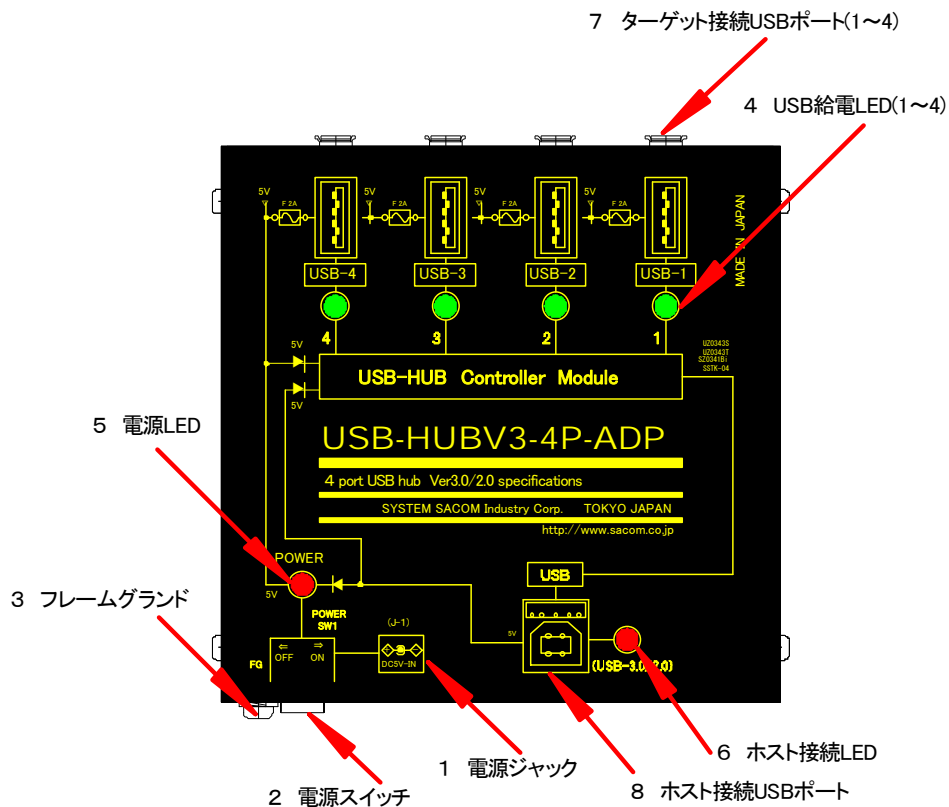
7 ターゲット接続USBポート(1～4)

4 USB給電LED(1～4)

5V F 2A 5V F 2A 5V F 2A 5V F 2A

USB-4 USB-3 USB-2 USB-1

MADE IN JAPAN

4 3 2 1

UZ0343S
UZ0343T
SZ0341Bi
SSTK-04

5V

USB-HUB Controller Module

5V

5 電源LED

USB-HUBV3-4P-ADP

4 port USB hub Ver3.0/2.0 specifications

SYSTEM SACOM Industry Corp. TOKYO JAPAN

http://www.sacom.co.jp

POWER

USB

5V

3 フレームグランド

POWER SW1

(J-1)

5V

FG

⇐ OFF ⇒ ON

DC5V-IN

(USB-3.0/2.0)

6 ホスト接続LED

1 電源ジャック

2 電源スイッチ

8 ホスト接続USBポート